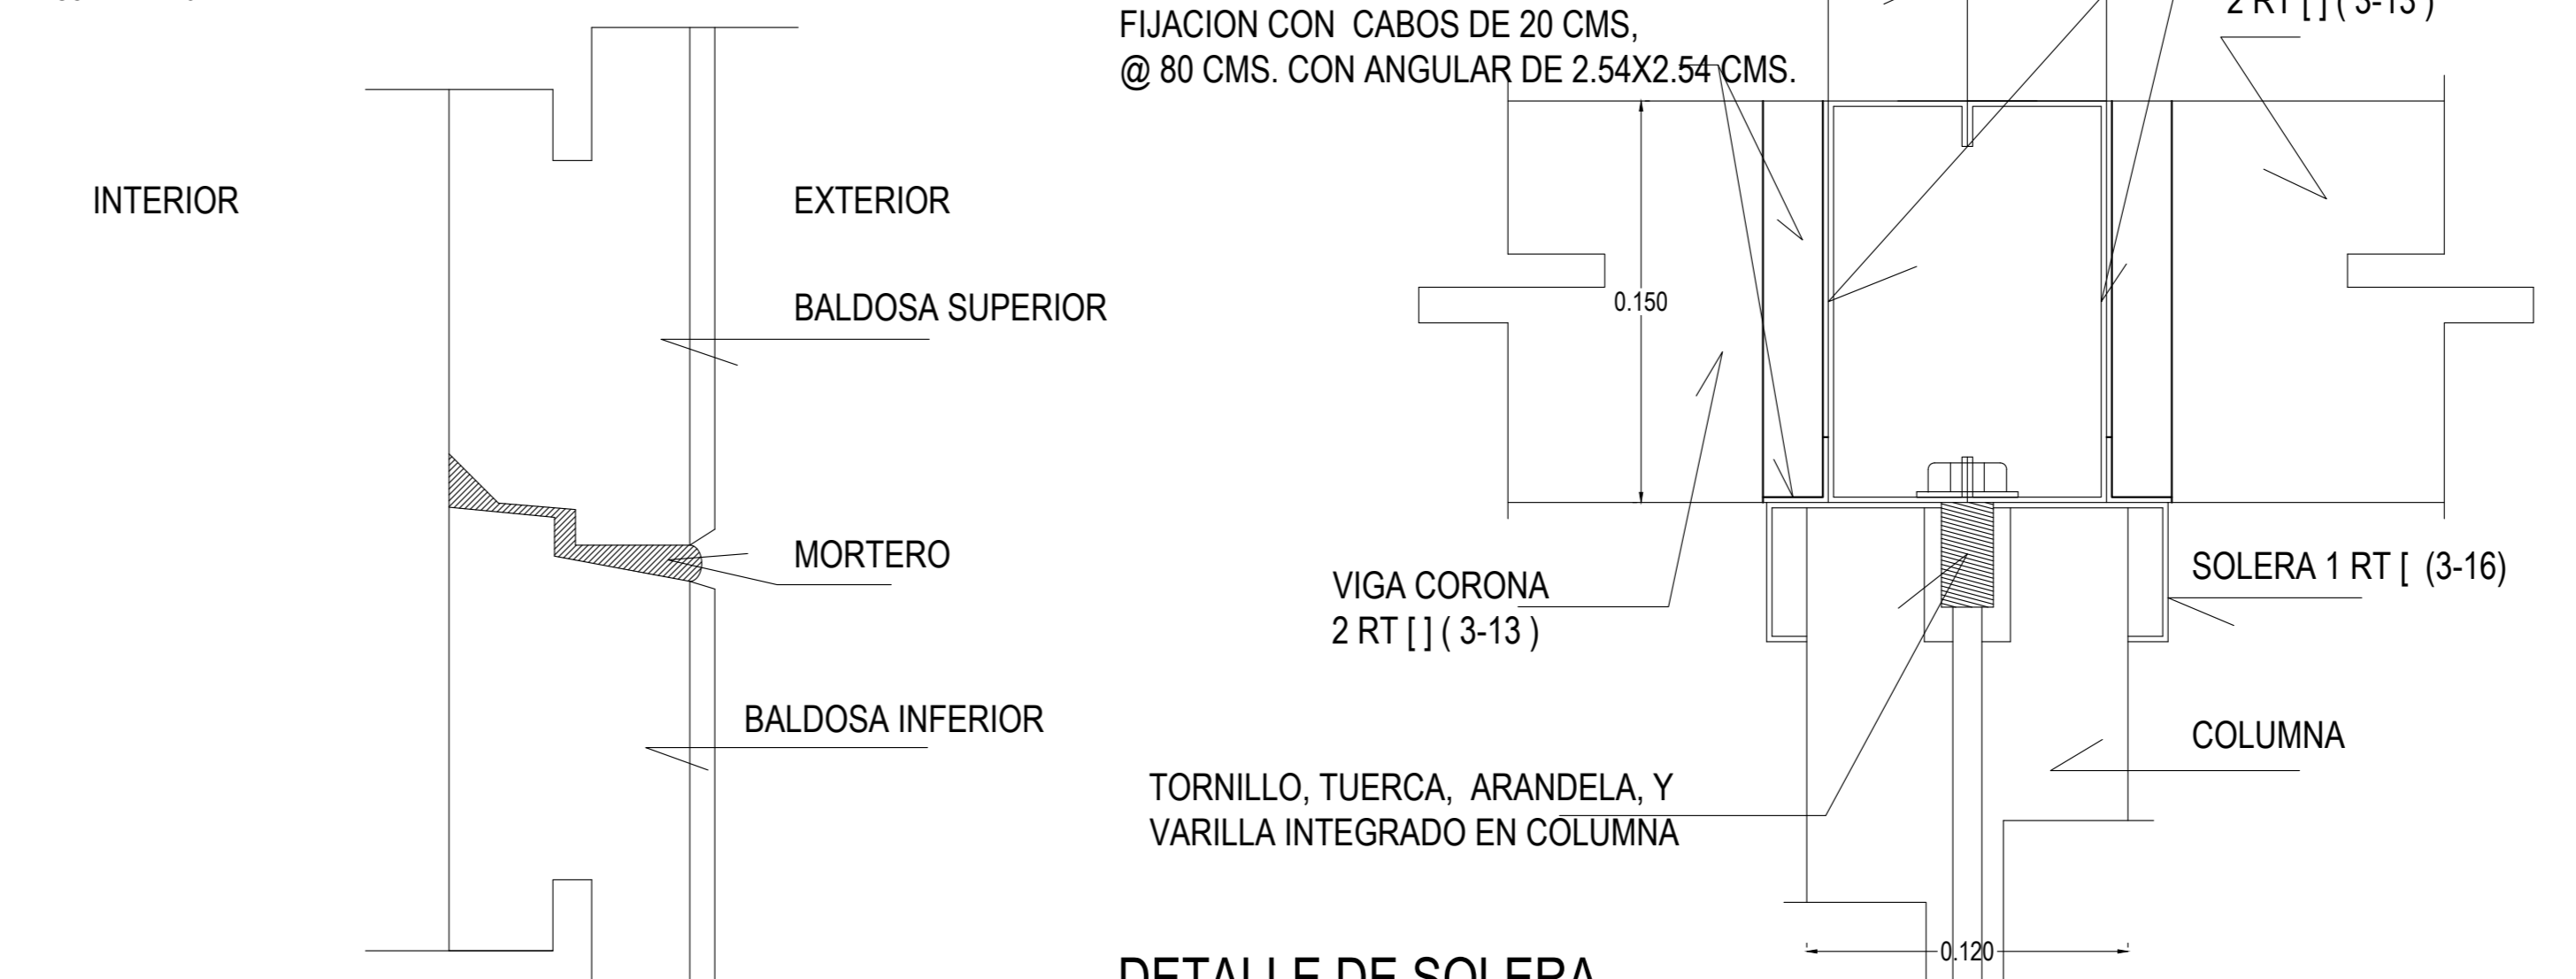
FIJACION CON CABOS DE 20 CMS,
@ 80 CMS. CON ANGULAR DE 2.54X2.54 CMS.

2 RT [ ] ( 3-13 )

INTERIOR

EXTERIOR

BALDOSA SUPERIOR

MORTERO

BALDOSA INFERIOR

0.150

VIGA CORONA
2 RT [ ] ( 3-13 )

SOLERA 1 RT [ (3-16)

COLUMNA

TORNILLO, TUERCA, ARANDELA, Y
VARILLA INTEGRADO EN COLUMNA

0.120

DETALLE DE SOLERA